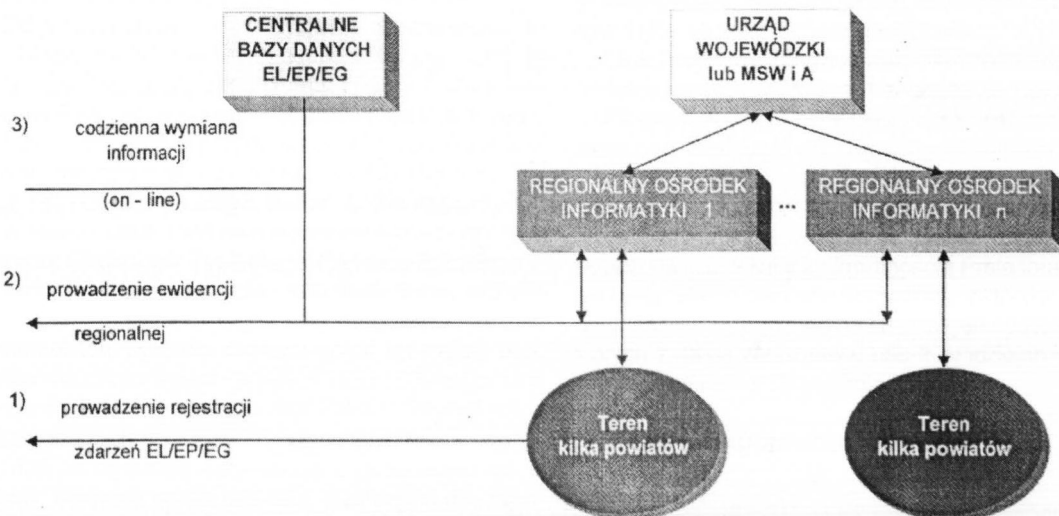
CENTRALNE BAZY DANYCH EL/EP/EG

URZĄD WOJEWÓDZKI lub MSW i A

3) codzienna wymiana informacji

(on - line)

REGIONALNY OŚRODEK INFORMATYKI 1

...

REGIONALNY OŚRODEK INFORMATYKI n

2) prowadzenie ewidencji

regionalnej

1) prowadzenie rejestracji

zdarzeń EL/EP/EG

Teren kilka powiatów

Teren kilka powiatów